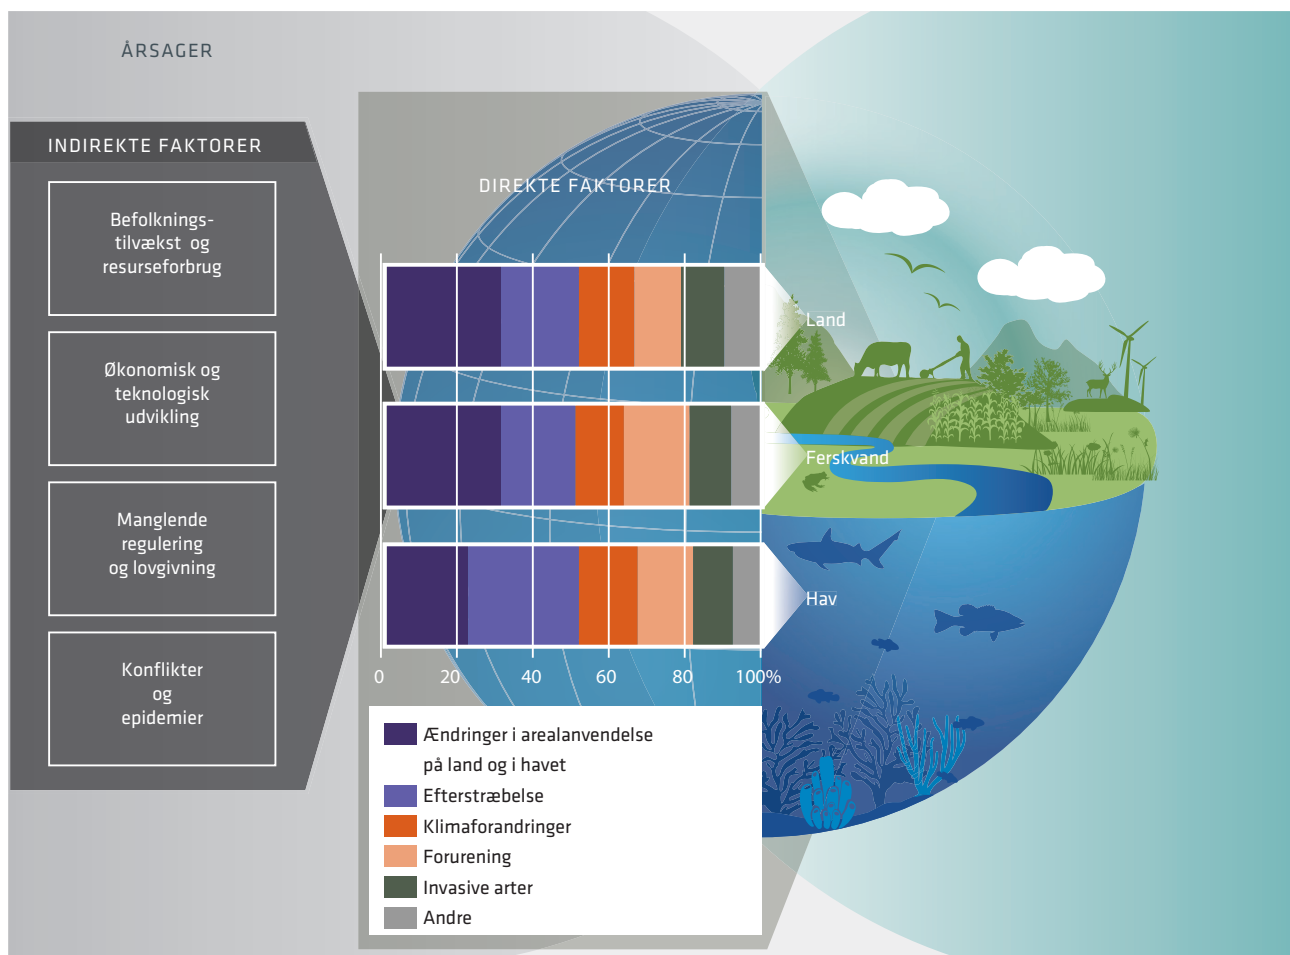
ÅRSAGER

INDIREKTE FAKTORER

Befolknings-tilvækst og resurseforbrug

Økonomisk og teknologisk udvikling

Manglende regulering og lovgivning

Konflikter og epidemier

DIREKTE FAKTORER

Land

Ferskvand

Hav

0 20 40 60 80 100%

Ændringer i arealanvendelse på land og i havet

Efterstræbelse

Klimaforandringer

Forurening

Invasive arter

Andre